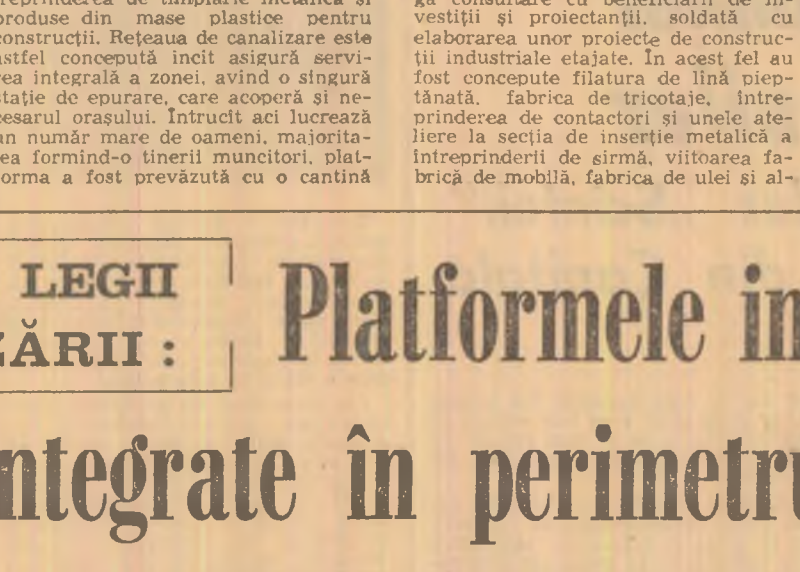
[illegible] produse din mase plastice pentru construcţii. Reţeaua de canalizare este astfel concepută incit asigură servirea integrală a zonei, avind o singură staţie de epurare, care acoperă şi necesarul oraşului. Intrucit aci lucrează un număr mare de oameni, majoritatea formind-o tinerii muncitori, platforma a fost prevăzută cu o cantină

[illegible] vestiţii şi proiectanţii, soldată cu elaborarea unor proiecte de construcţii industriale etajate. In acest fel au fost concepute filatura de lină pieptănată, fabrica de tricotaje, întreprinderea de contactori şi unele ateliere la secţia de inserţie metalică a intreprinderii de sirmă, viitoarea fabrică de mobilă, fabrica de ulei şi al-

LEGII
ĂRII :

Platformele in
ntegrate în perimetru